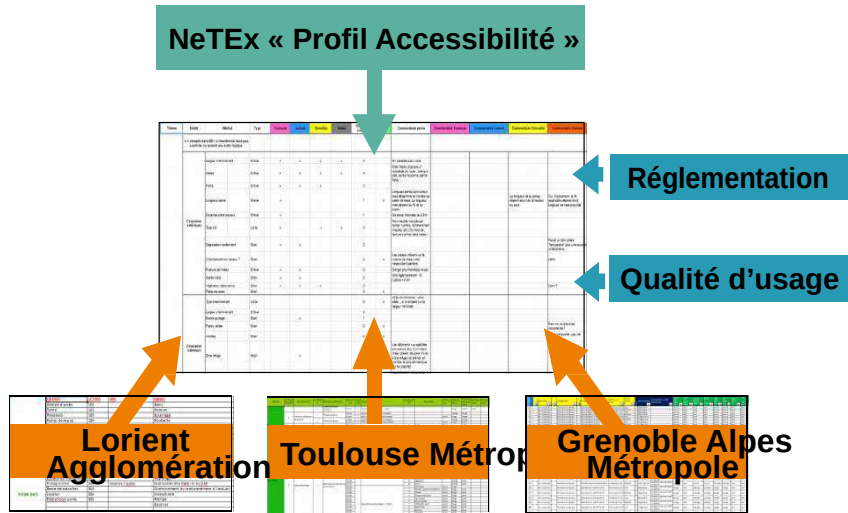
NeTEx « Profil Accessibilité »

Réglementation

Qualité d'usage

Lorient Agglomération

Toulouse Métropole

Grenoble Alpes Métropole

Thème | Entité | Attribut | Type | Commentaire perso | Commentaire Toulouse | Commentaire Lorient | Commentaire Grenoble | Commentaire Sirenia

Longueur cheminement | Entier

Largeur | Entier

Pente | Entier

Dévers | Entier

Revêtement | Enum

Présence de ressaut | Booléen

Hauteur ressaut | Entier

Largeur de cheminement

Escalier | Booléen

Rampe | Booléen

Cheminement extérieur

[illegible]